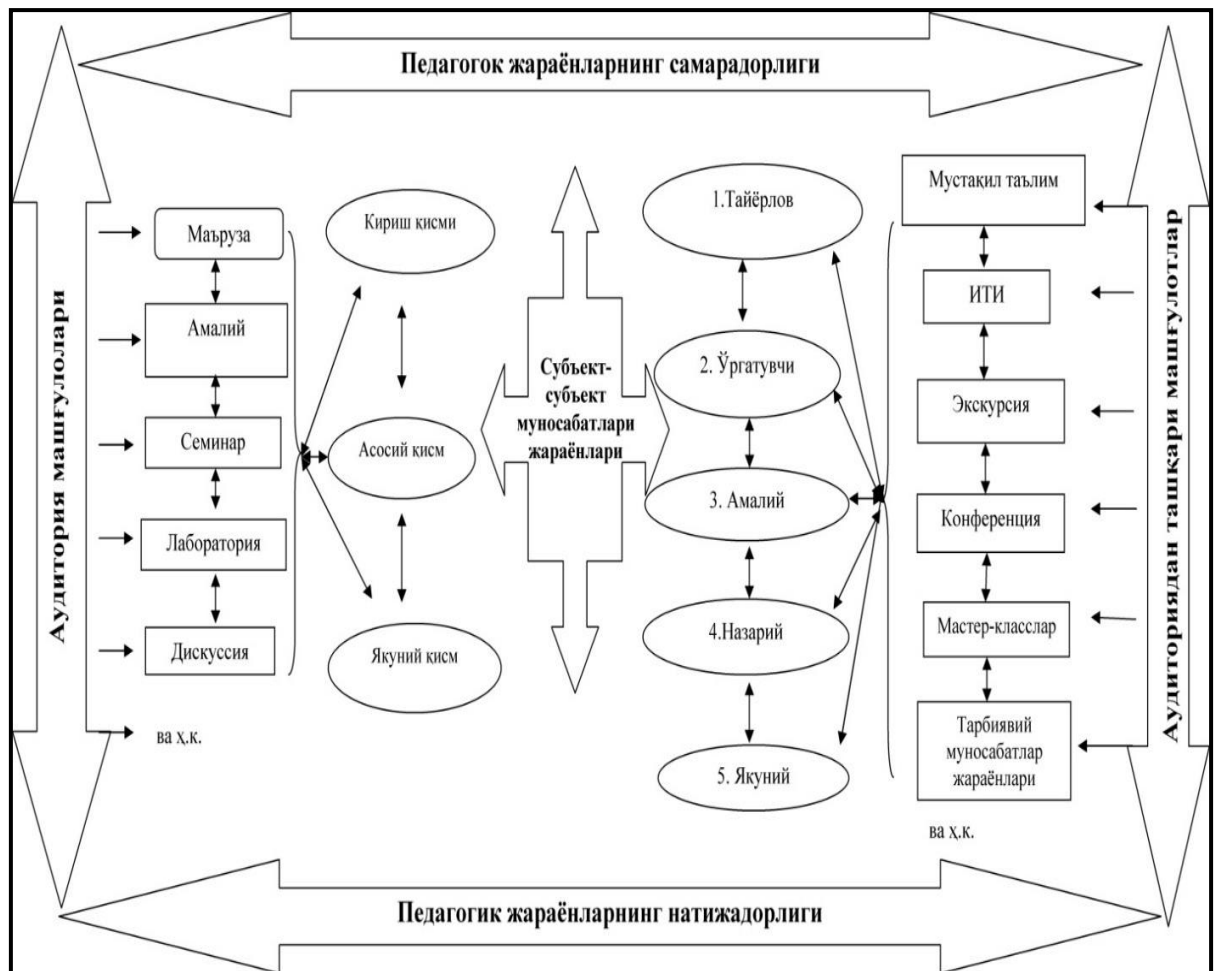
Педагогок жараёнларнинг самарадорлиги

Аудитория машғулолари

Маъруза

Амалий

Семинар

Лаборатория

Дискуссия

ва ҳ.к.

Кириш қисми

Асосий қисм

Якуний қисм

Субъект-субъект муносабатлари жараёнлари

1.Тайёрлов

2. Ўргатувчи

3. Амалий

4.Назарий

5. Якуний

Мустақил таълим

ИТИ

Экскурсия

Конференция

Мастер-класслар

Тарбиявий муносабатлар жараёнлари

ва ҳ.к.

Аудиториядан ташқари машғулотлар

Педагогик жараёнларнинг натижадорлиги